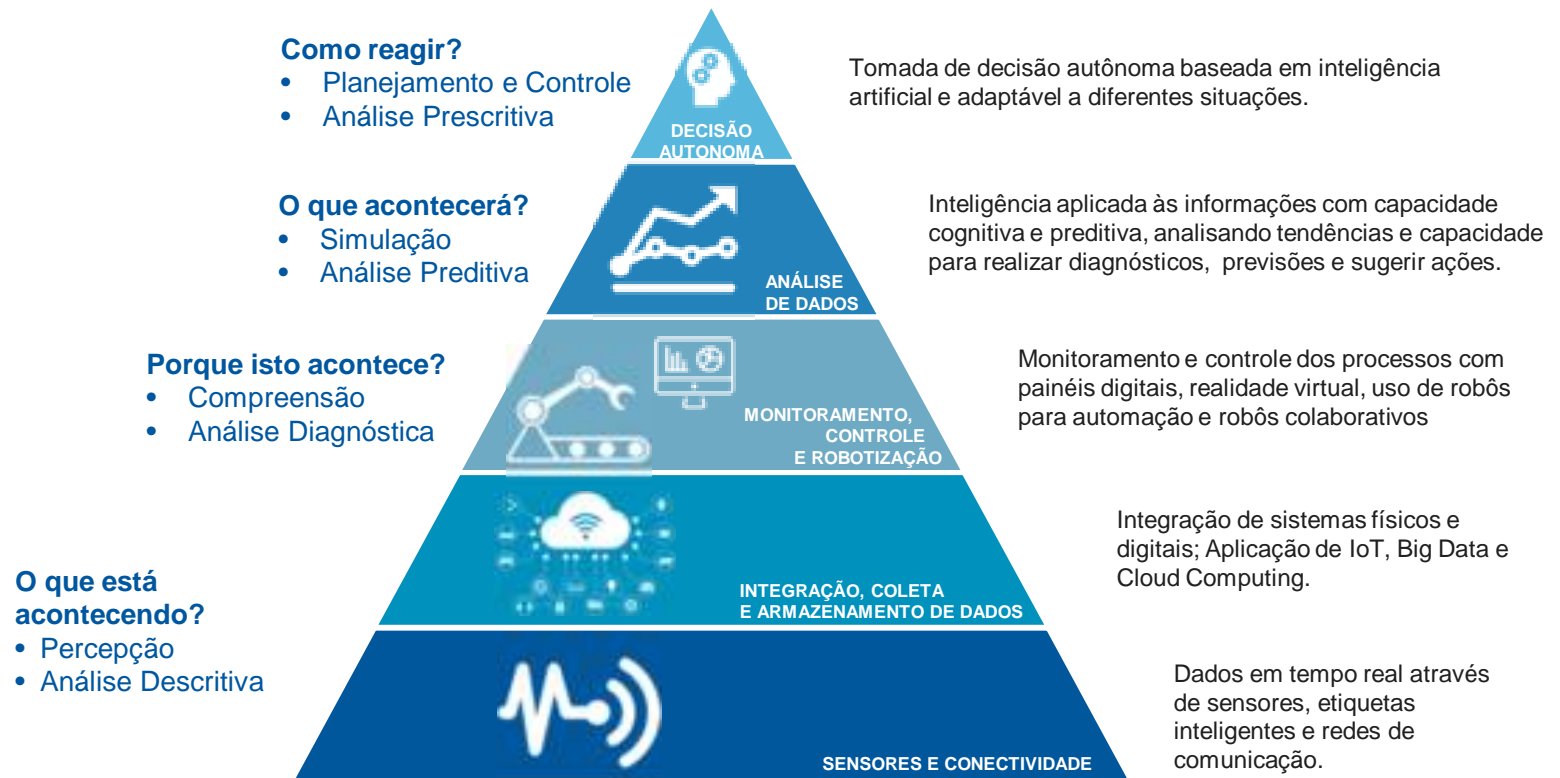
**Como reagir?**
• Planejamento e Controle
• Análise Prescritiva

DECISÃO AUTONOMA

Tomada de decisão autônoma baseada em inteligência artificial e adaptável a diferentes situações.

**O que acontecerá?**
• Simulação
• Análise Preditiva

ANÁLISE DE DADOS

Inteligência aplicada às informações com capacidade cognitiva e preditiva, analisando tendências e capacidade para realizar diagnósticos, previsões e sugerir ações.

**Porque isto acontece?**
• Compreensão
• Análise Diagnóstica

MONITORAMENTO, CONTROLE E ROBOTIZAÇÃO

Monitoramento e controle dos processos com painéis digitais, realidade virtual, uso de robôs para automação e robôs colaborativos

INTEGRAÇÃO, COLETA E ARMAZENAMENTO DE DADOS

Integração de sistemas físicos e digitais; Aplicação de IoT, Big Data e Cloud Computing.

**O que está acontecendo?**
• Percepção
• Análise Descritiva

SENSORES E CONECTIVIDADE

Dados em tempo real através de sensores, etiquetas inteligentes e redes de comunicação.